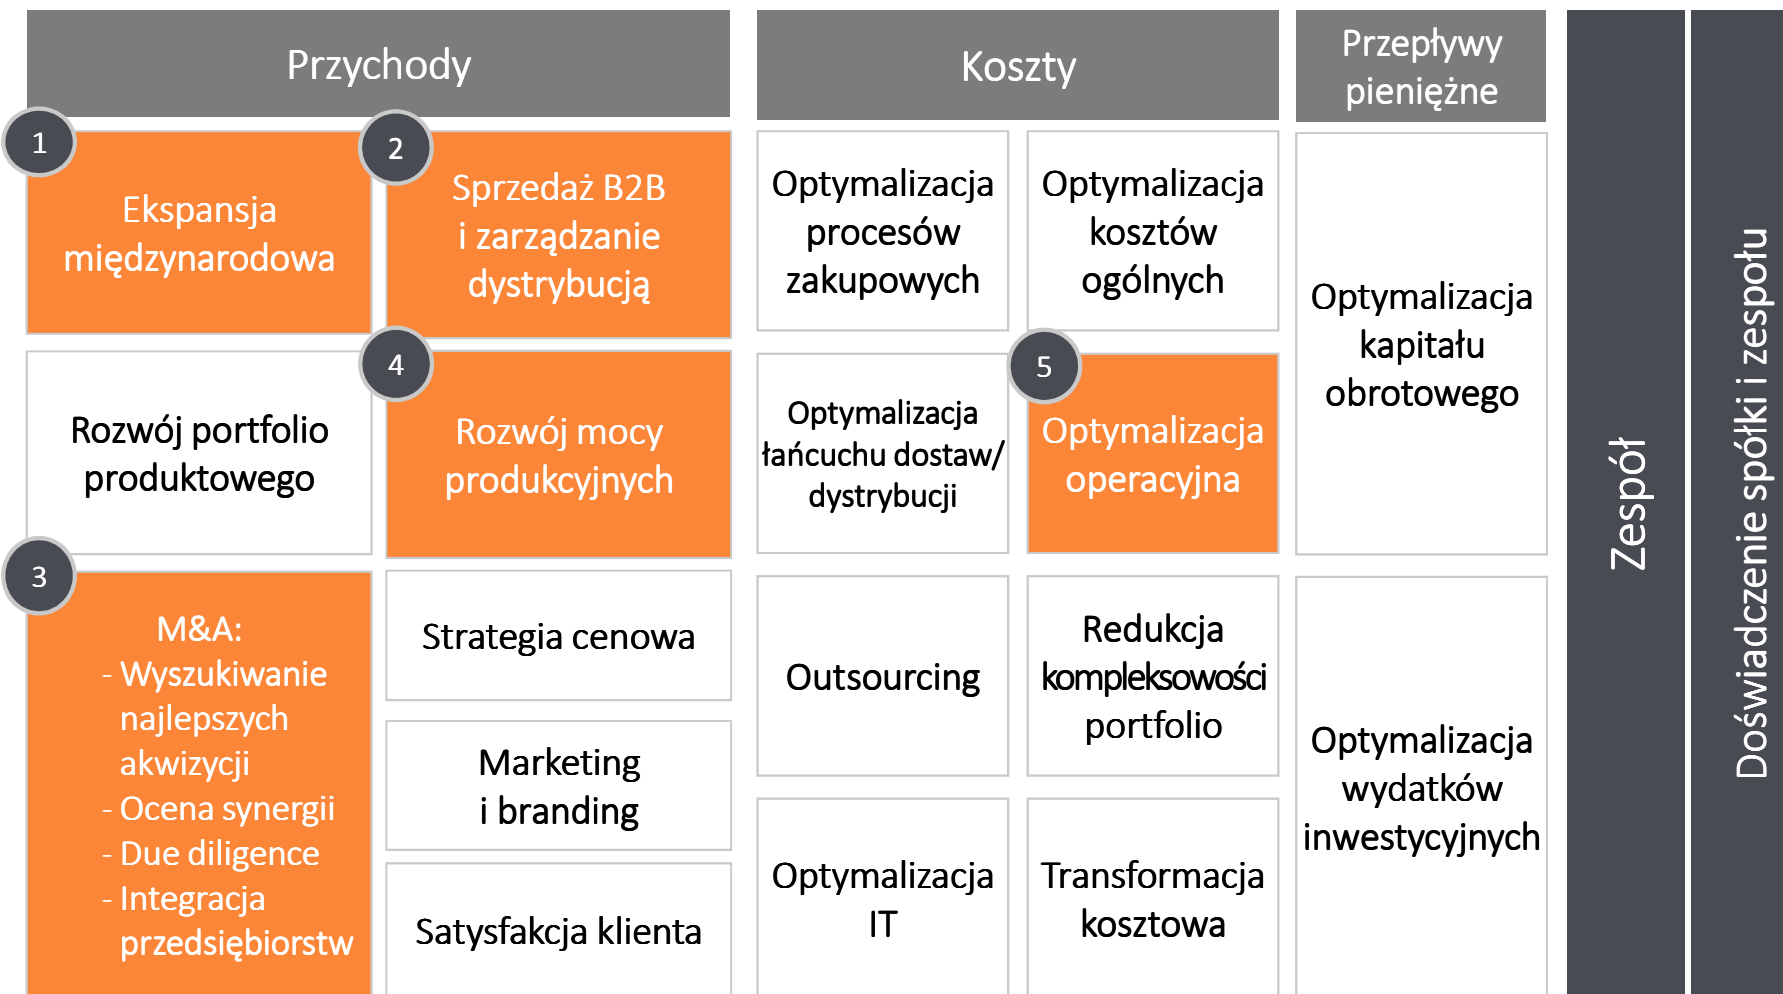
Przychody

1
Ekspansja międzynarodowa

2
Sprzedaż B2B i zarządzanie dystrybucją

Rozwój portfolio produktowego

4
Rozwój mocy produkcyjnych

3
M&A:
- Wyszukiwanie najlepszych akwizycji
- Ocena synergii
- Due diligence
- Integracja przedsiębiorstw

Strategia cenowa

Marketing i branding

Satysfakcja klienta

Koszty

Optymalizacja procesów zakupowych

Optymalizacja kosztów ogólnych

Optymalizacja łańcuchu dostaw/ dystrybucji

5
Optymalizacja operacyjna

Outsourcing

Redukcja kompleksowości portfolio

Optymalizacja IT

Transformacja kosztowa

Przepływy pieniężne

Optymalizacja kapitału obrotowego

Optymalizacja wydatków inwestycyjnych

Zespół

Doświadczenie spółki i zespołu